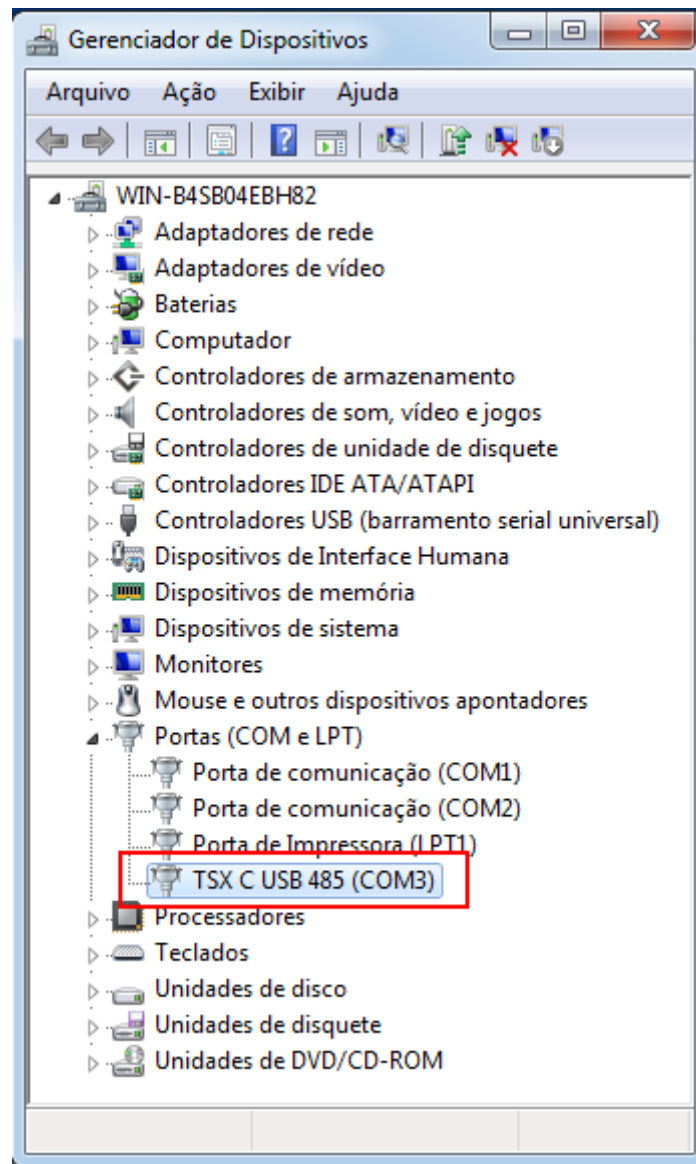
Gerenciador de Dispositivos

Arquivo Ação Exibir Ajuda

WIN-B4SB04EBH82
Adaptadores de rede
Adaptadores de vídeo
Baterias
Computador
Controladores de armazenamento
Controladores de som, vídeo e jogos
Controladores de unidade de disquete
Controladores IDE ATA/ATAPI
Controladores USB (barramento serial universal)
Dispositivos de Interface Humana
Dispositivos de memória
Dispositivos de sistema
Monitores
Mouse e outros dispositivos apontadores
Portas (COM e LPT)
Porta de comunicação (COM1)
Porta de comunicação (COM2)
Porta de Impressora (LPT1)
TSX C USB 485 (COM3)
Processadores
Teclados
Unidades de disco
Unidades de disquete
Unidades de DVD/CD-ROM